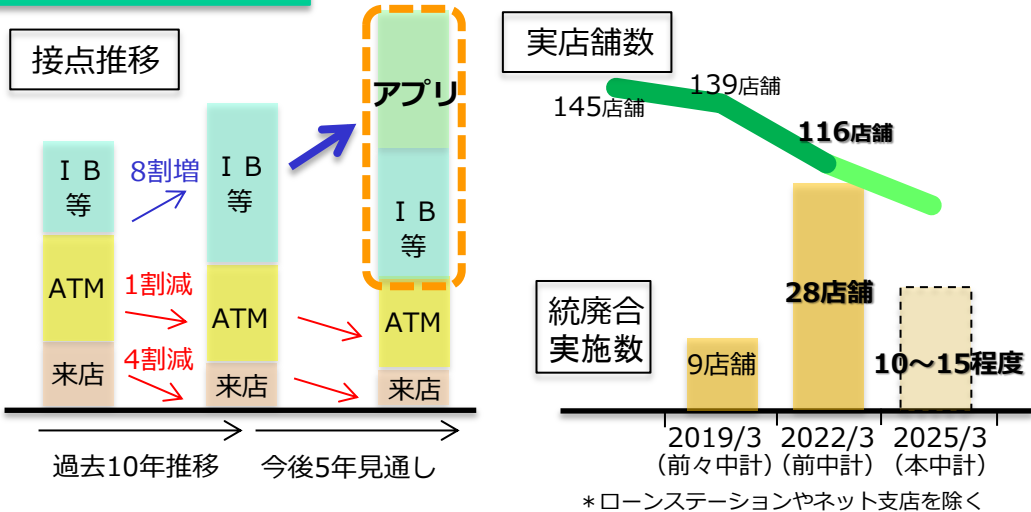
接点推移

IB等

8割増

IB等

アプリ

IB等

ATM

1割減

ATM

ATM

来店

4割減

来店

来店

過去10年推移

今後5年見通し

実店舗数

145店舗

139店舗

116店舗

統廃合実施数

9店舗

28店舗

10～15程度

2019/3（前々中計）

2022/3（前中計）

2025/3（本中計）

＊ローンステーションやネット支店を除く